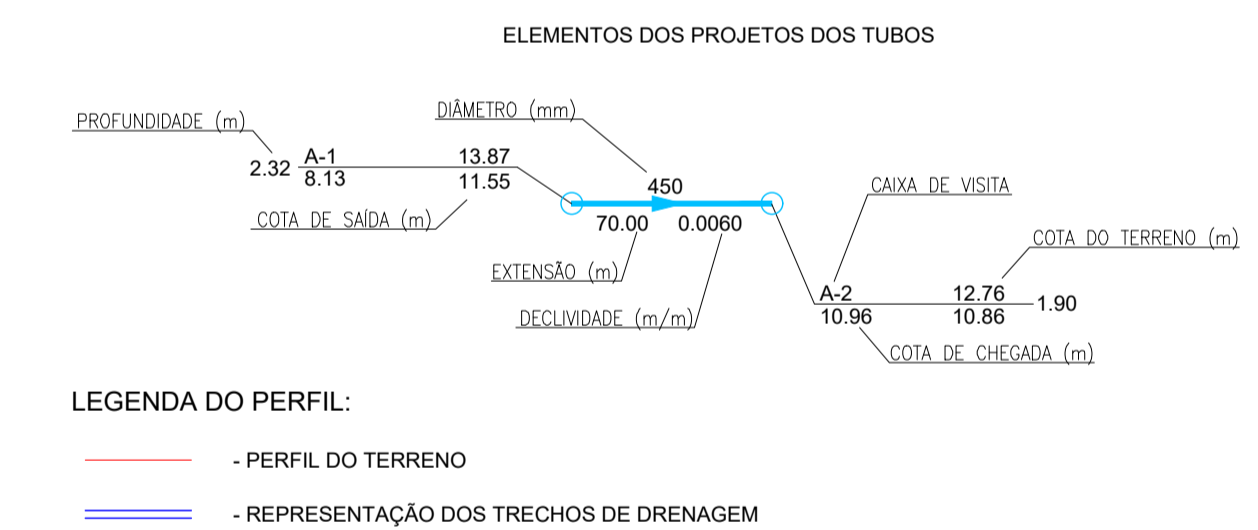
ELEMENTOS DOS PROJETOS DOS TUBOS

PROFUNDIDADE (m)

DIÂMETRO (mm)

2.32 A-1
8.13

13.87
11.55

450

COTA DE SAÍDA (m)

70.00 0.0060

EXTENSÃO (m)

DECLIVIDADE (m/m)

CAIXA DE VISITA

COTA DO TERRENO (m)

A-2
10.96

12.76
10.86

1.90

COTA DE CHEGADA (m)

LEGENDA DO PERFIL:

- PERFIL DO TERRENO

- REPRESENTAÇÃO DOS TRECHOS DE DRENAGEM